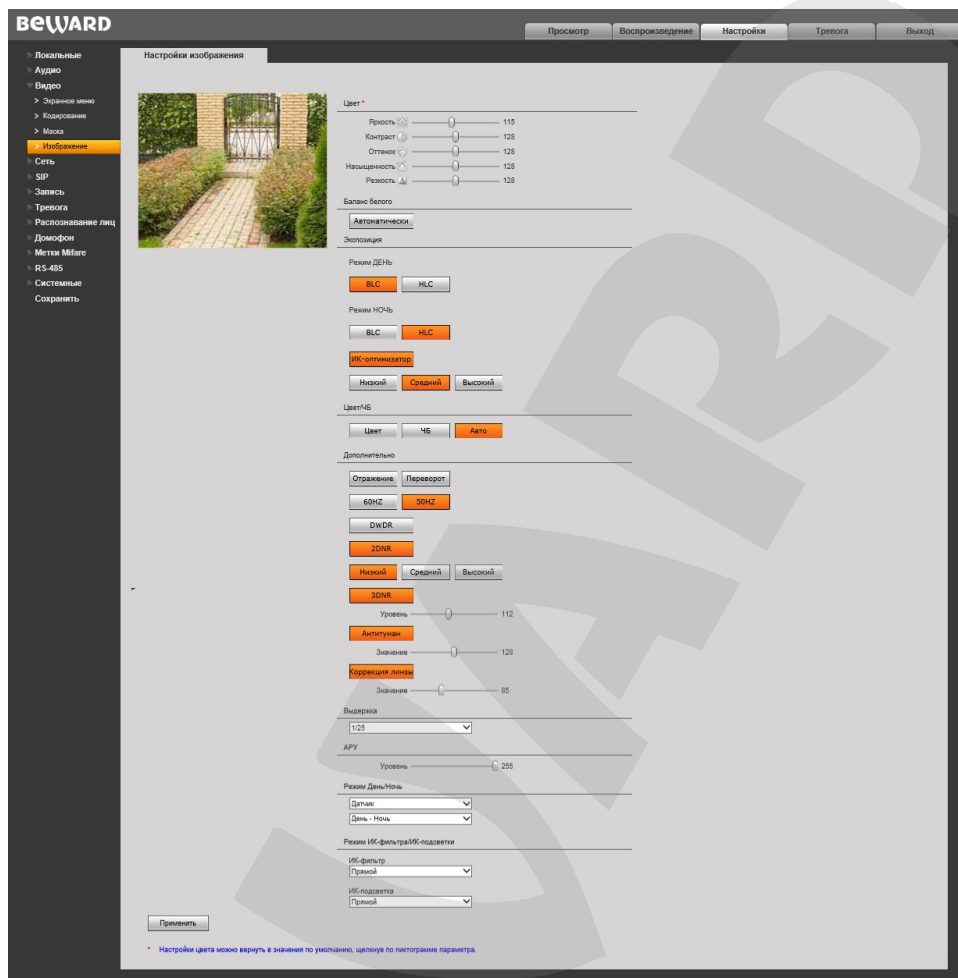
BEWARD

Просмотр | Воспроизведение | Настройки | Тревога | Выход

Локальные
Аудио
Видео
> Экранное меню
> Кодирование
> Маска
> Изображение
Сеть
SIP
Запись
Тревога
Распознавание лиц
Домофон
Метки Mifare
RS-485
Системные
Сохранить

Настройки изображения

Цвет *
Яркость 115
Контраст 128
Оттенок 128
Насыщенность 128
Резкость 128

Баланс белого
Автоматически

Экспозиция
Режим ДЕНЬ
BLC HLC
Режим НОЧЬ
BLC HLC
ИК-оптимизатор
Низкий Средний Высокий

Цвет/ЧБ
Цвет ЧБ Авто

Дополнительно
Отражение Переворот
60HZ 50HZ
DWDR
2DNR
Низкий Средний Высокий
3DNR
Уровень 112
Антитуман
Значение 128
Коррекция линзы
Значение 85

Выдержка
1/25

АРУ
Уровень 255

Режим День/Ночь
Датчик
День - Ночь

Режим ИК-фильтра/ИК-подсветки
ИК-фильтр
Прямой
ИК-подсветка
Прямой

Применить

* Настройки цвета можно вернуть в значения по умолчанию, щелкнув по пиктограмме параметра.